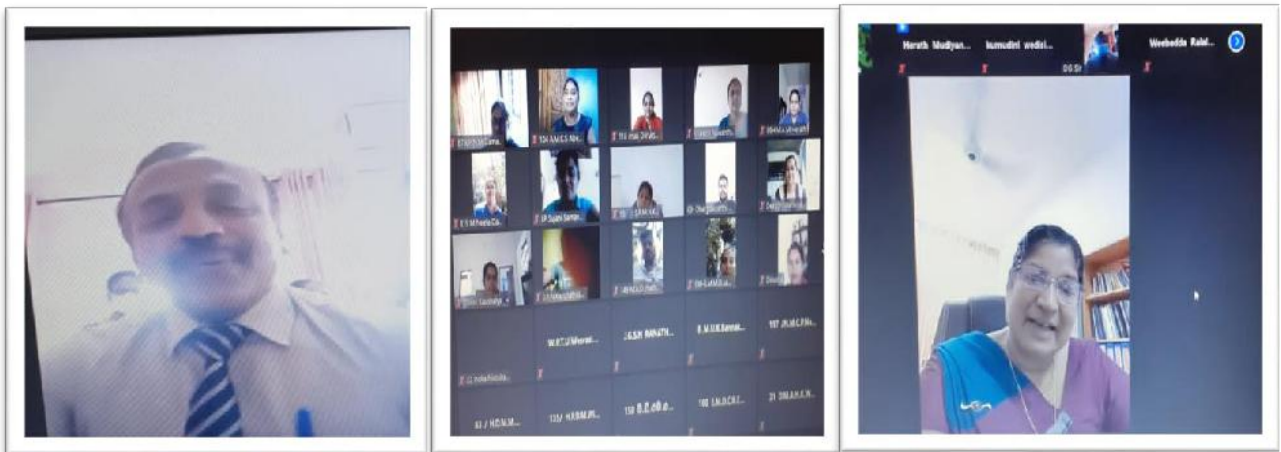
Herath Mudiyan... kumudini wedisi... Weebedde Ralal...

DG Sir

W.M.T.U Meran...

J.G.S.H. INAVATH...

R.M.U.K Bandar...

107 (W.M.C.P.N...

G.I.nelia Nissa...

63 / H.D.N.M...

1337 H.R.D.M.W...

158 B.G.cB.a...

198 S.M.D.C.R.T...

21 DM.A.H.E.N...